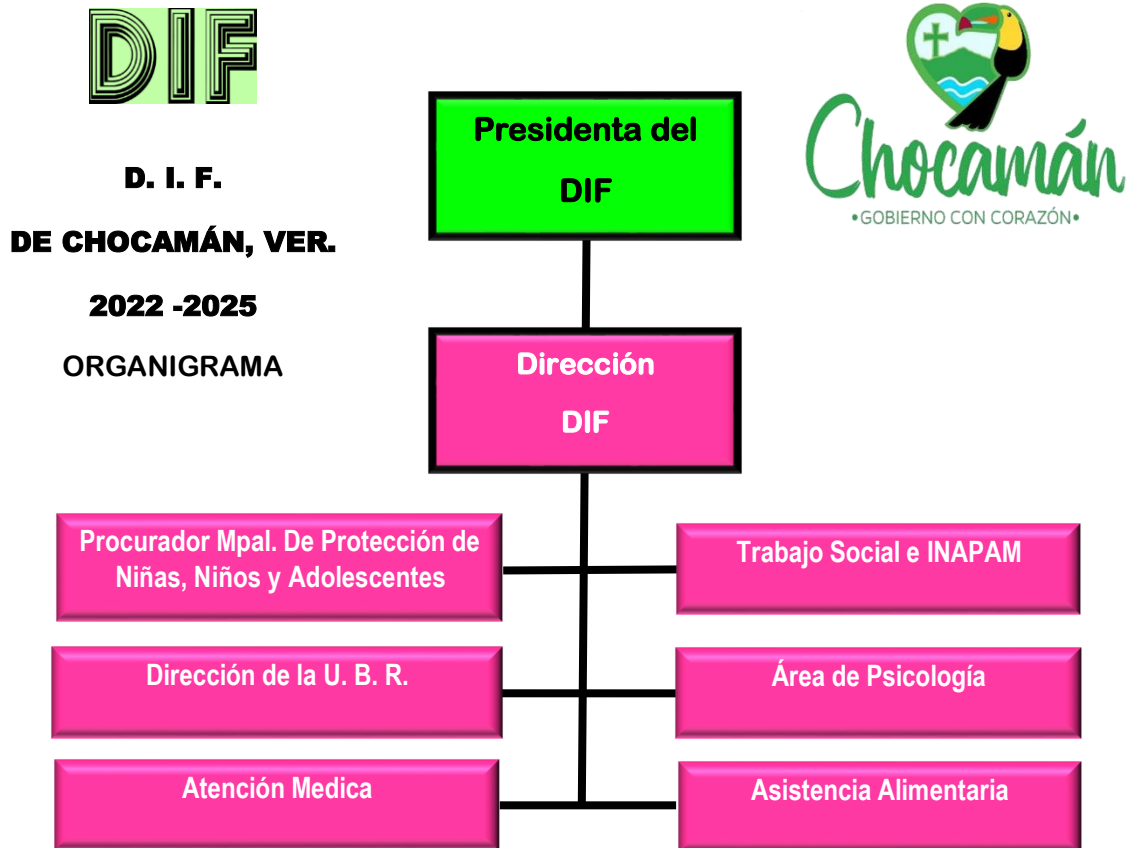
DIF

D. I. F.

DE CHOCAMÁN, VER.

2022 -2025

ORGANIGRAMA

Chocamán
•GOBIERNO CON CORAZÓN•

Presidenta del DIF

Dirección DIF

Procurador Mpal. De Protección de Niñas, Niños y Adolescentes

Trabajo Social e INAPAM

Dirección de la U. B. R.

Área de Psicología

Atención Medica

Asistencia Alimentaria